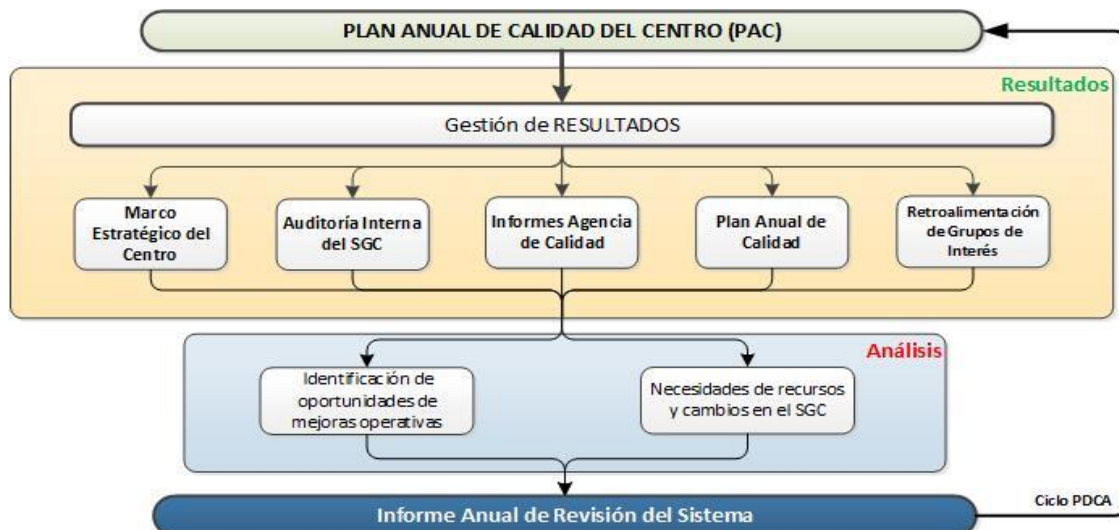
PLAN ANUAL DE CALIDAD DEL CENTRO (PAC)

Resultados

Gestión de RESULTADOS

Marco Estratégico del Centro

Auditoría Interna del SGC

Informes Agencia de Calidad

Plan Anual de Calidad

Retroalimentación de Grupos de Interés

Análisis

Identificación de oportunidades de mejoras operativas

Necesidades de recursos y cambios en el SGC

Ciclo PDCA

Informe Anual de Revisión del Sistema